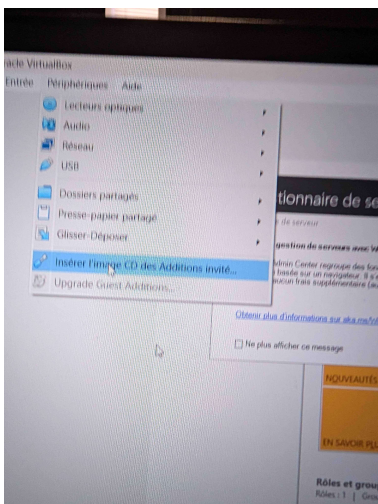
acle VirtualBox
Entrée Périphériques Aide
Lecteurs optiques
Audio
Réseau
USB
Dossiers partagés
Presse-papier partagé
Glisser-Déposer
Insérer l'image CD des Additions invité...
Upgrade Guest Additions...
tionnaire de se
de serveur
gestion de serveurs avec W
dmin Center regroupe des fon
basée sur un navigateur. Il s'
ucun frais supplémentaire (le
Obtenir plus d'informations sur aka.ms/
Ne plus afficher ce message
NOUVEAUTÉS
EN SAVOIR PL
Rôles et grou
Rôles : 1 | Gro